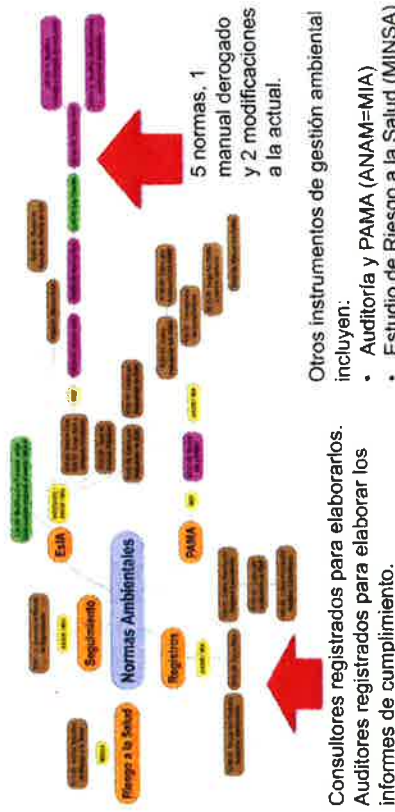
5 normas, 1 manual derogado y 2 modificaciones a la actual.

Normas Ambientales

Seguimiento

EsIA

Registros

PAMA

Riesgo a la Salud

Consultores registrados para elaborarlos. Auditores registrados para elaborar los informes de cumplimiento.

Otros instrumentos de gestión ambiental incluyen:
• Auditoría y PAMA (ANAM=MIA)
• Estudio de Riesgo a la Salud (MINSA)